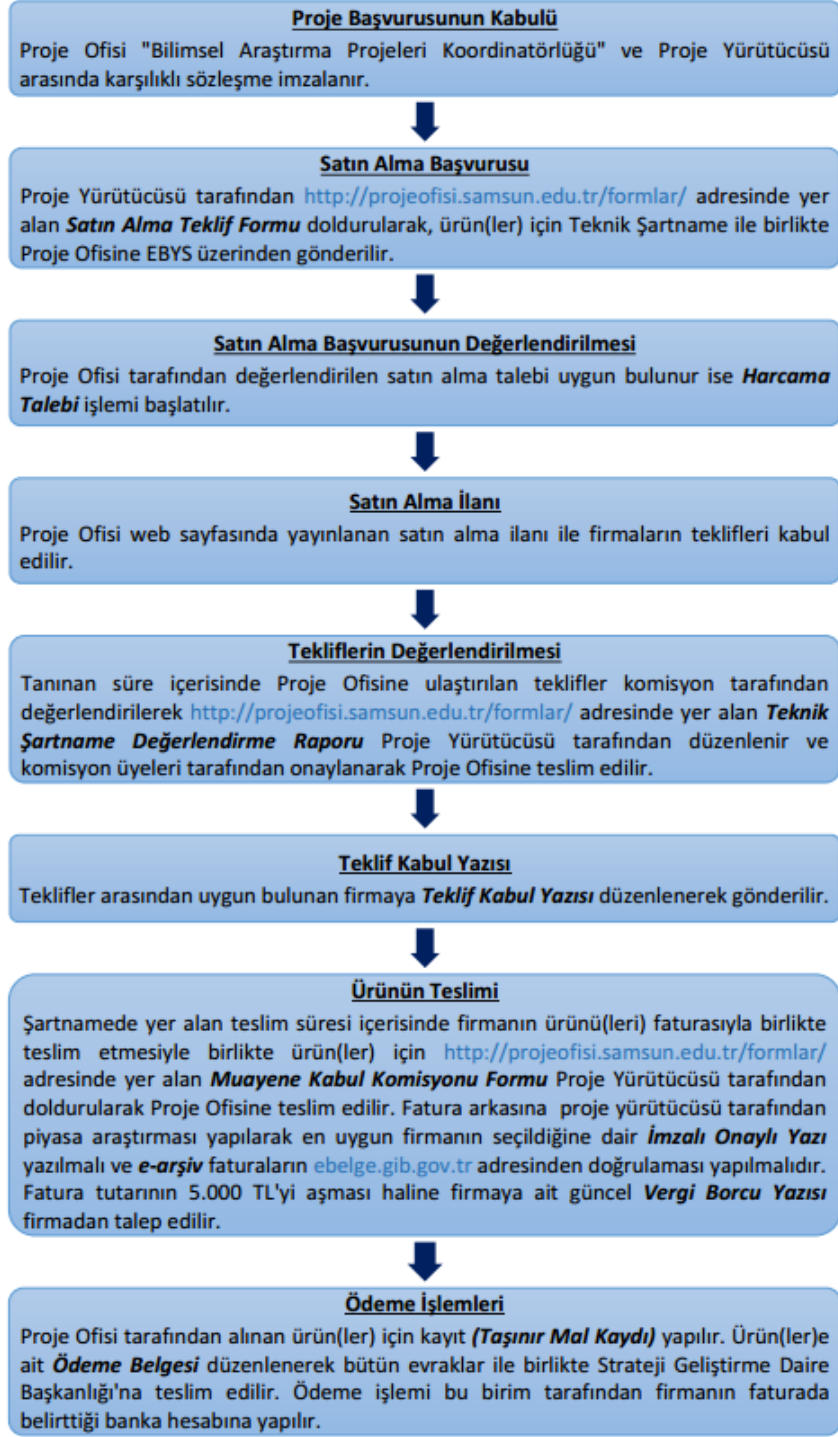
Proje Başvurusunun Kabulü

Proje Ofisi "Bilimsel Araştırma Projeleri Koordinatörlüğü" ve Proje Yürütücüsü arasında karşılıklı sözleşme imzalanır.

Satın Alma Başvurusu

Proje Yürütücüsü tarafından http://projeofisi.samsun.edu.tr/formlar/ adresinde yer alan ***Satın Alma Teklif Formu*** doldurularak, ürün(ler) için Teknik Şartname ile birlikte Proje Ofisine EBYS üzerinden gönderilir.

Satın Alma Başvurusunun Değerlendirilmesi

Proje Ofisi tarafından değerlendirilen satın alma talebi uygun bulunur ise ***Harcama Talebi*** işlemi başlatılır.

Satın Alma İlanı

Proje Ofisi web sayfasında yayınlanan satın alma ilanı ile firmaların teklifleri kabul edilir.

Tekliflerin Değerlendirilmesi

Tanınan süre içerisinde Proje Ofisine ulaştırılan teklifler komisyon tarafından değerlendirilerek http://projeofisi.samsun.edu.tr/formlar/ adresinde yer alan ***Teknik Şartname Değerlendirme Raporu*** Proje Yürütücüsü tarafından düzenlenir ve komisyon üyeleri tarafından onaylanarak Proje Ofisine teslim edilir.

Teklif Kabul Yazısı

Teklifler arasından uygun bulunan firmaya ***Teklif Kabul Yazısı*** düzenlenerek gönderilir.

Ürünün Teslimi

Şartnamede yer alan teslim süresi içerisinde firmanın ürünü(leri) faturasıyla birlikte teslim etmesiyle birlikte ürün(ler) için http://projeofisi.samsun.edu.tr/formlar/ adresinde yer alan ***Muayene Kabul Komisyonu Formu*** Proje Yürütücüsü tarafından doldurularak Proje Ofisine teslim edilir. Fatura arkasına proje yürütücüsü tarafından piyasa araştırması yapılarak en uygun firmanın seçildiğine dair ***İmzalı Onaylı Yazı*** yazılmalı ve ***e-arşiv*** faturaların ebelge.gib.gov.tr adresinden doğrulaması yapılmalıdır. Fatura tutarının 5.000 TL'yi aşması haline firmaya ait güncel ***Vergi Borcu Yazısı*** firmadan talep edilir.

Ödeme İşlemleri

Proje Ofisi tarafından alınan ürün(ler) için kayıt ***(Taşınır Mal Kaydı)*** yapılır. Ürün(ler)e ait ***Ödeme Belgesi*** düzenlenerek bütün evraklar ile birlikte Strateji Geliştirme Daire Başkanlığı'na teslim edilir. Ödeme işlemi bu birim tarafından firmanın faturada belirttiği banka hesabına yapılır.